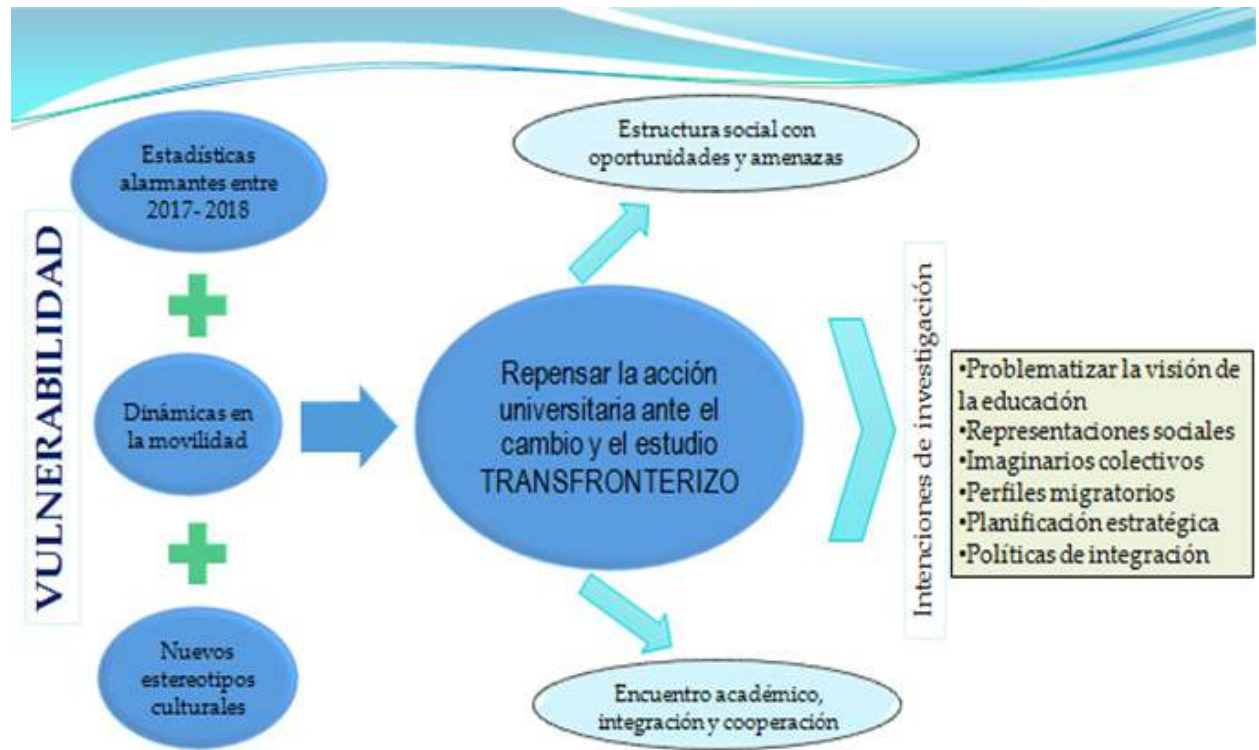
VULNERABILIDAD

Estadísticas alarmantes entre 2017- 2018

Dinámicas en la movilidad

Nuevos estereotipos culturales

Estructura social con oportunidades y amenazas

Repensar la acción universitaria ante el cambio y el estudio TRANSFRONTERIZO

Encuentro académico, integración y cooperación

Intenciones de investigación

•Problematizar la visión de la educación
•Representaciones sociales
•Imaginarios colectivos
•Perfiles migratorios
•Planificación estratégica
•Políticas de integración